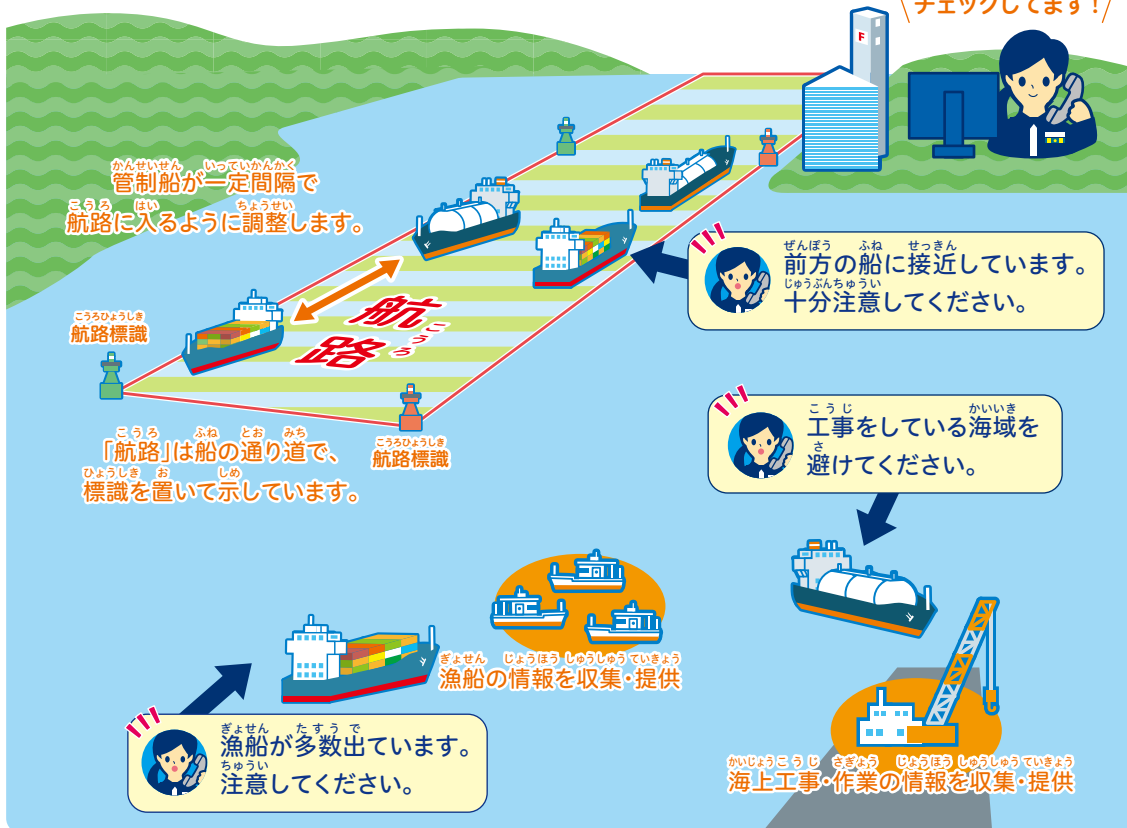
チェックしてます！

管制船が一定間隔で航路に入るように調整します。

航路

航路標識

航路標識

「航路」は船の通り道で、標識を置いて示しています。

前方の船に接近しています。十分注意してください。

工事をしている海域を避けてください。

漁船の情報を収集・提供

漁船が多数出ています。注意してください。

海上工事・作業の情報を収集・提供